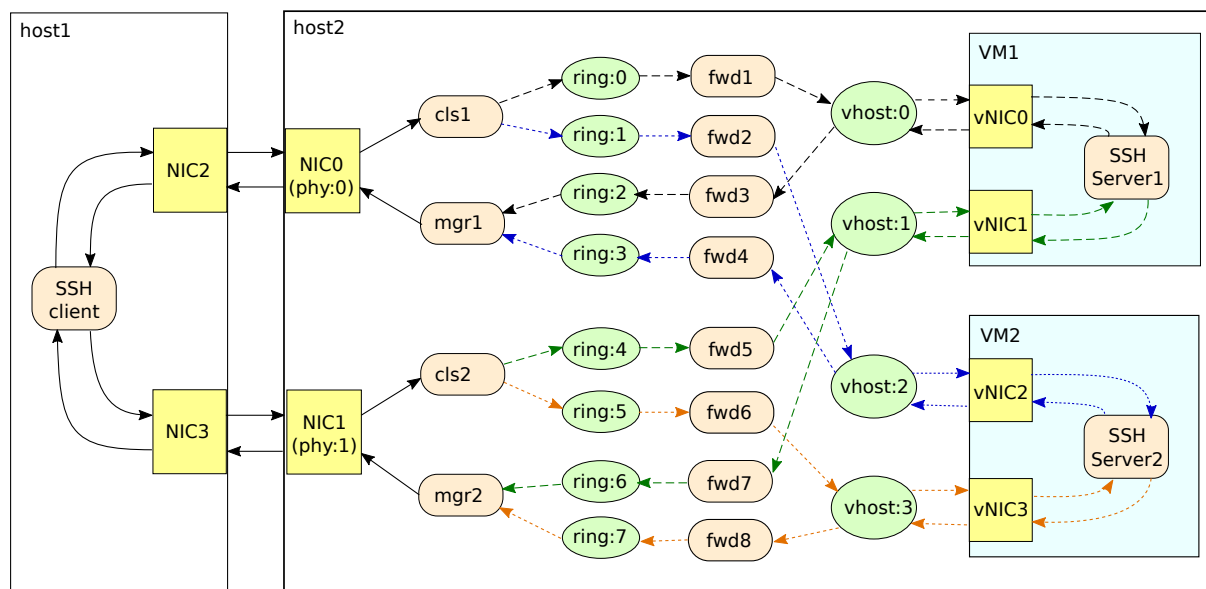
host1

host2

VM1

VM2

NIC2

NIC3

SSH client

NIC0 (phy:0)

NIC1 (phy:1)

cls1

mgr1

cls2

mgr2

ring:0

ring:1

ring:2

ring:3

ring:4

ring:5

ring:6

ring:7

fwd1

fwd2

fwd3

fwd4

fwd5

fwd6

fwd7

fwd8

vhost:0

vhost:1

vhost:2

vhost:3

vNIC0

vNIC1

vNIC2

vNIC3

SSH Server1

SSH Server2